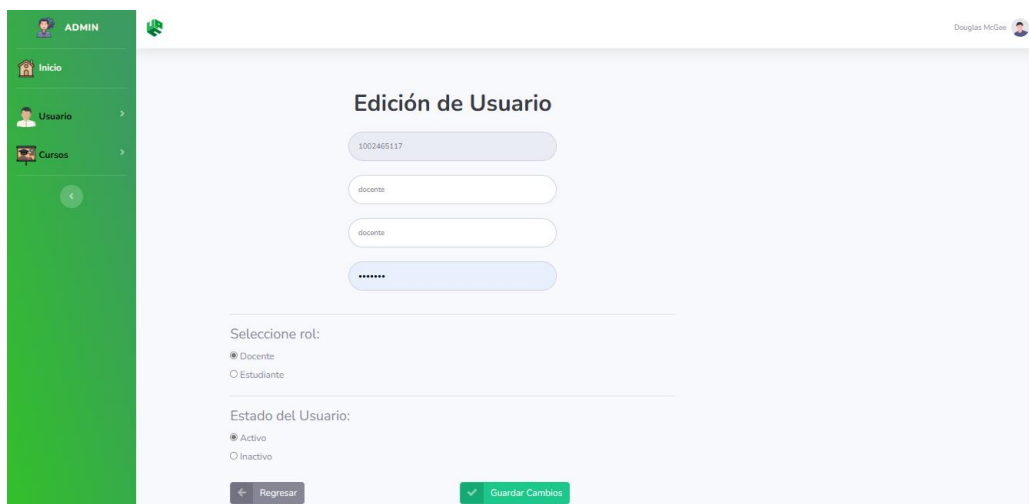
ADMIN

Inicio

Usuario

Cursos

Douglas McGee

Edición de Usuario

1002465117

docente

docente

•••••••

Seleccione rol:

Docente

Estudiante

Estado del Usuario:

Activo

Inactivo

Regresar

Guardar Cambios